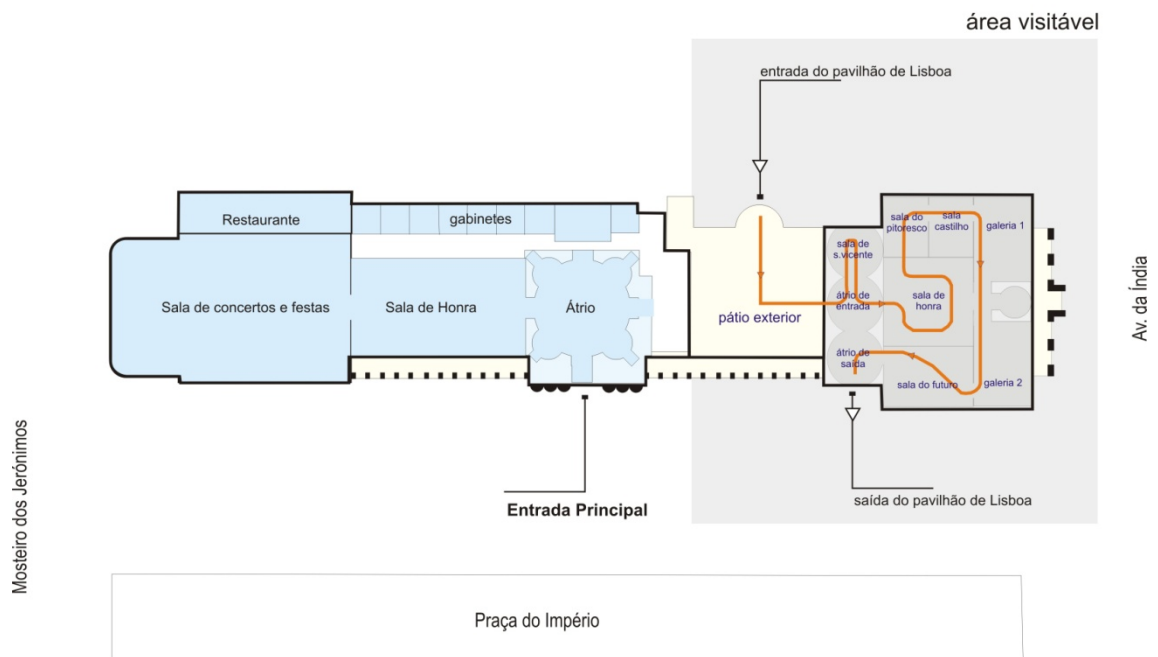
área visitável

entrada do pavilhão de Lisboa

Restaurante

gabinetes

Sala de concertos e festas

Sala de Honra

Átrio

pátio exterior

sala de s.vicente

átrio de entrada

átrio de saída

sala do pitoresco

sala castilho

galeria 1

sala de honra

sala do futuro

galeria 2

Av. da Índia

Mosteiro dos Jerónimos

saída do pavilhão de Lisboa

Entrada Principal

Praça do Império